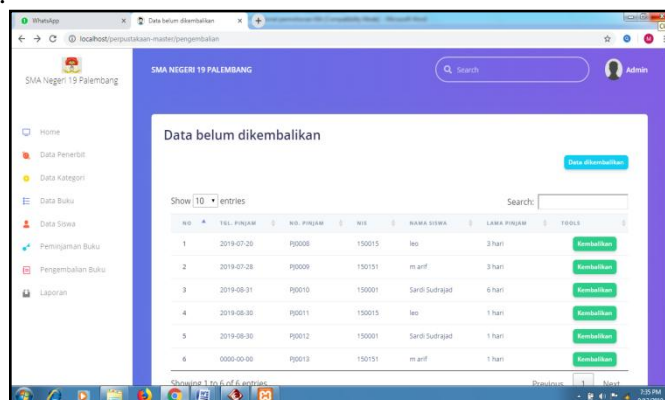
WhatsApp
Data belum dikembalikan
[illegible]
localhost/perpustakaan-master/pengembalian

SMA Negeri 19 Palembang
SMA NEGERI 19 PALEMBANG
Search
Admin

Home
Data Penerbit
Data Kategori
Data Buku
Data Siswa
Peminjaman Buku
Pengembalian Buku
Laporan

Data belum dikembalikan

Data dikembalikan

Show 10 entries
Search:

| NO | TGL. PINJAM | NO. PINJAM | NIS | NAMA SISWA | LAMA PINJAM | TOOLS |
|---|---|---|---|---|---|---|
| 1 | 2019-07-20 | PJ0008 | 150015 | leo | 3 hari | Kembalikan |
| 2 | 2019-07-28 | PJ0009 | 150151 | m arif | 3 hari | Kembalikan |
| 3 | 2019-08-31 | PJ0010 | 150001 | Sardi Sudrajad | 6 hari | Kembalikan |
| 4 | 2019-08-30 | PJ0011 | 150015 | leo | 1 hari | Kembalikan |
| 5 | 2019-08-30 | PJ0012 | 150001 | Sardi Sudrajad | 1 hari | Kembalikan |
| 6 | 0000-00-00 | PJ0013 | 150151 | m arif | 1 hari | Kembalikan |

Showing 1 to 6 of 6 entries
Previous 1 Next

7:35 PM